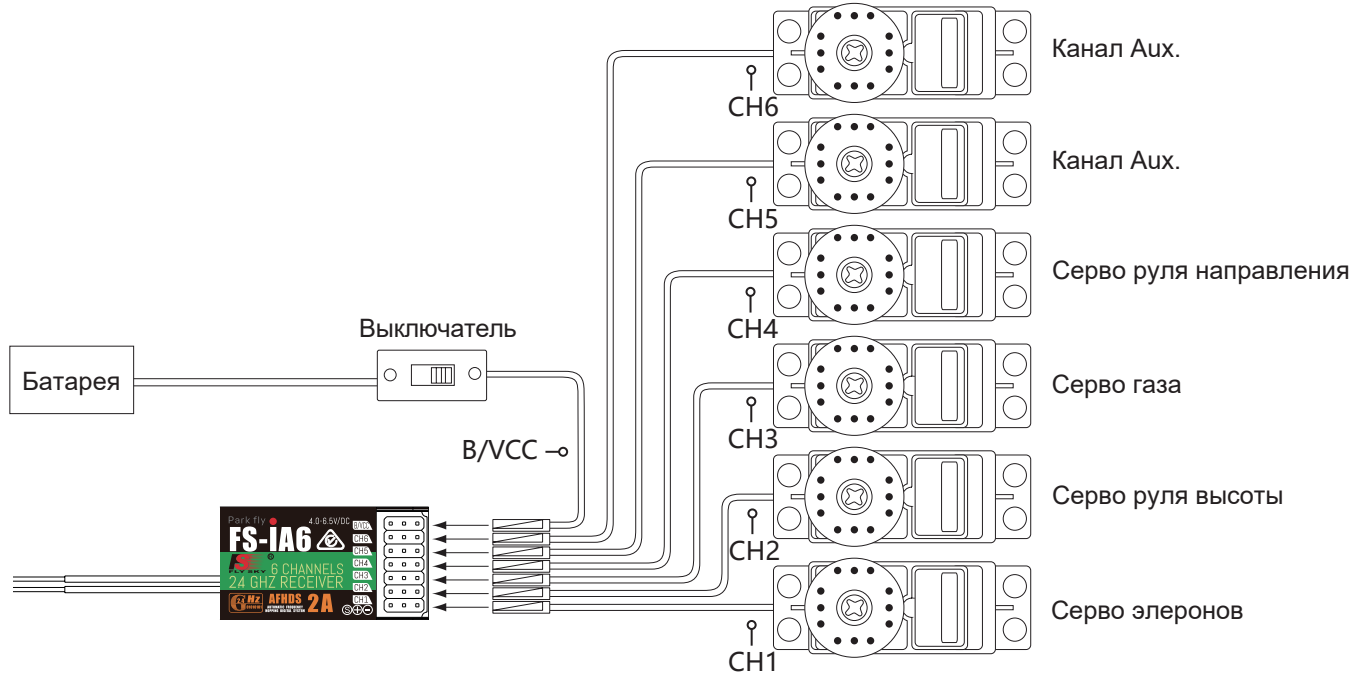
Канал Aux.

CH6

Канал Aux.

CH5

Серво руля направления

CH4

Выключатель

Батарея

Серво газа

CH3

B/VCC

Серво руля высоты

CH2

Park fly

4.0-6.5V/DC

FS-IA6

FLYSKY

6 CHANNELS

24 GHZ RECEIVER

AFHDS

2A

B/VCC

CH6

CH5

CH4

CH3

CH2

CH1

Серво элеронов

CH1